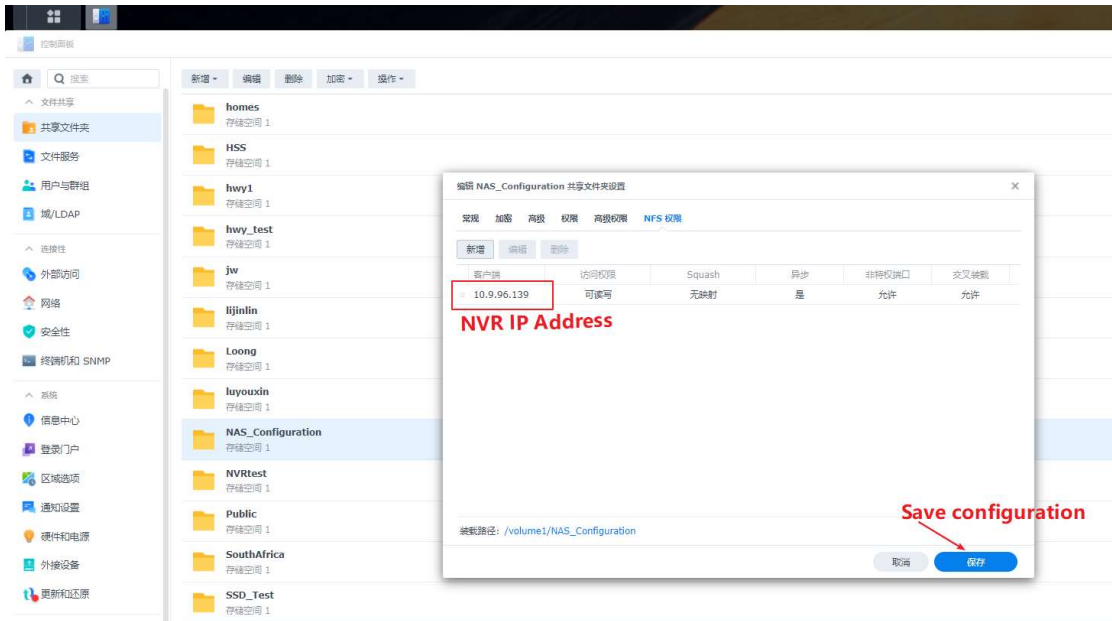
控制面板

搜索

文件共享
共享文件夹
文件服务
用户与群组
域/LDAP

连接性
外部访问
网络
安全性
终端机和 SNMP

系统
信息中心
登录门户
区域选项
通知设置
硬件和电源
外接设备
更新和还原

新增 编辑 删除 加密 操作

homes
存储空间 1
HSS
存储空间 1
hwy1
存储空间 1
hwy_test
存储空间 1
jw
存储空间 1
lijinlin
存储空间 1
Loong
存储空间 1
luyouxin
存储空间 1
NAS_Configuration
存储空间 1
NVRtest
存储空间 1
Public
存储空间 1
SouthAfrica
存储空间 1
SSD_Test
存储空间 1

编辑 NAS_Configuration 共享文件夹设置

常规 加密 高级 权限 高级权限 NFS 权限

新增 编辑 删除

| 客户端 | 访问权限 | Squash | 异步 | 非特权端口 | 交叉装载 |
|---|---|---|---|---|---|
| 10.9.96.139 | 可读写 | 无映射 | 是 | 允许 | 允许 |

NVR IP Address

装载路径: /volume1/NAS_Configuration

Save configuration

取消 保存